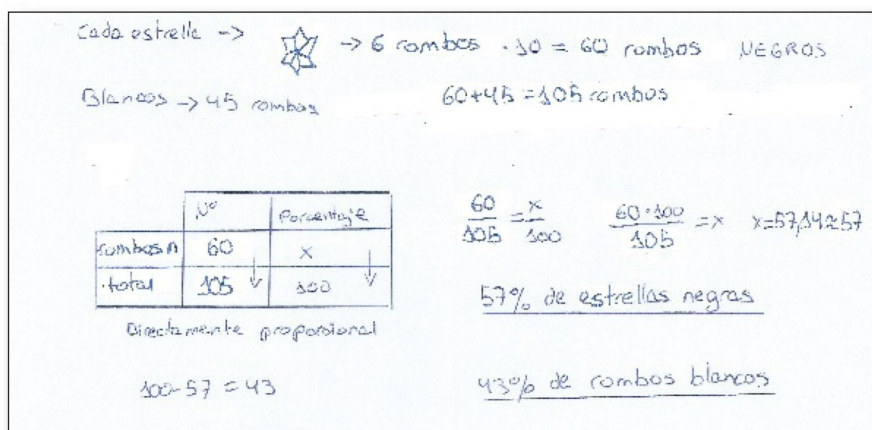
Cada estrella -> -> 6 rombos · 10 = 60 rombos NEGROS

Blancos -> 45 rombos 60+45 = 105 rombos

| | N° | Porcentaje |
|---|---|---|
| rombos N | 60 | x |
| total | 105 ↓ | 100 ↓ |

Directamente proporcional

$100-57=43$

$\frac{60}{105}=\frac{x}{100}$ $\frac{60\cdot100}{105}=x$ $x=57{,}14\approx57$

57% de estrellas negras

43% de rombos blancos